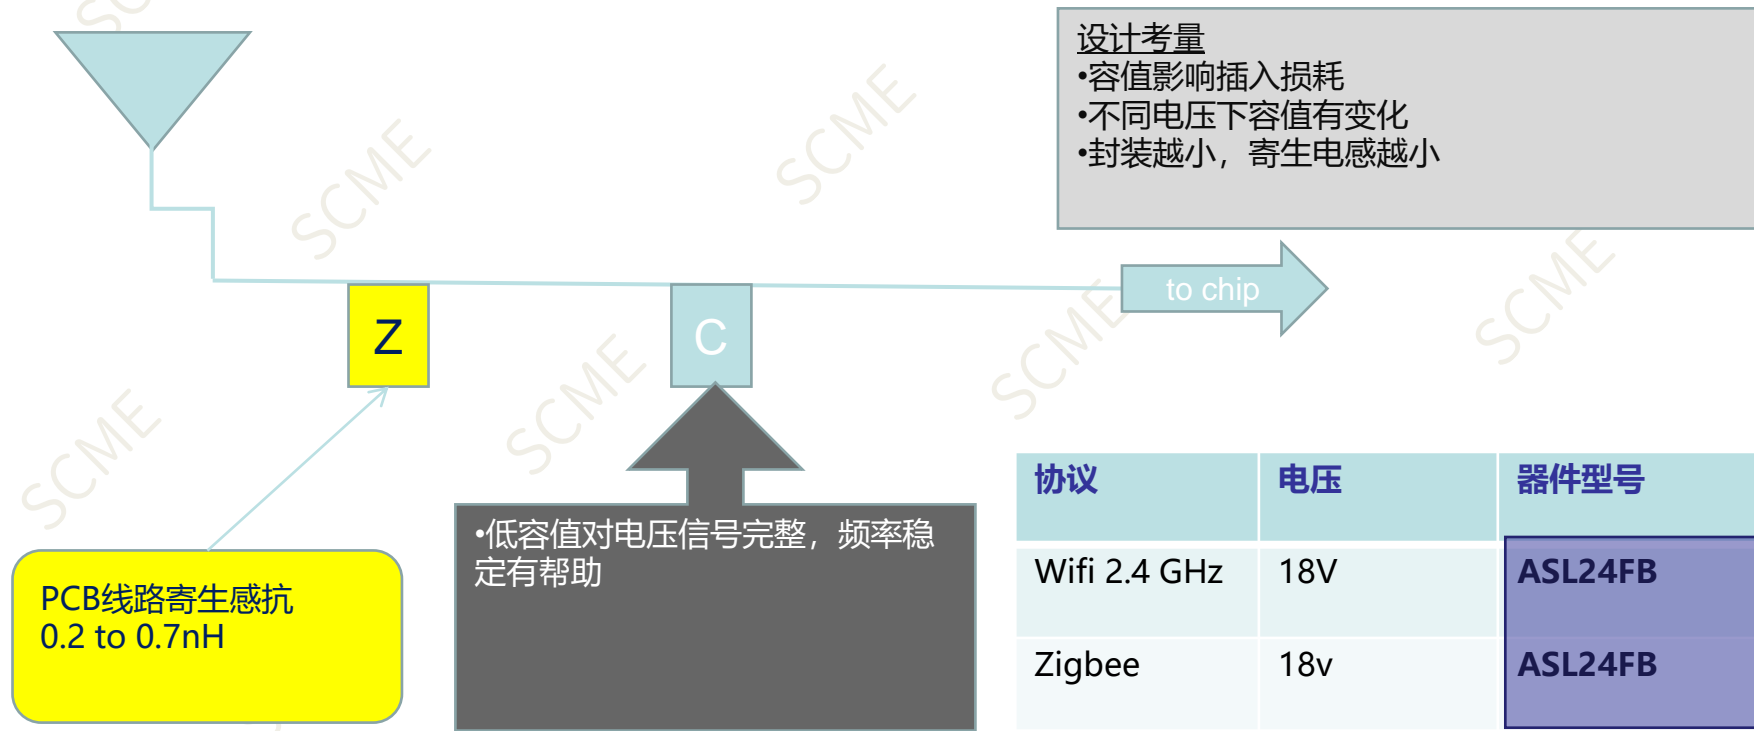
设计考量
•容值影响插入损耗
•不同电压下容值有变化
•封装越小，寄生电感越小

to chip

Z

C

•低容值对电压信号完整，频率稳定有帮助

PCB线路寄生感抗
0.2 to 0.7nH

| 协议 | 电压 | 器件型号 |
|---|---|---|
| Wifi 2.4 GHz | 18V | ASL24FB |
| Zigbee | 18v | ASL24FB |

SCME SCME SCME SCME SCME SCME SCME